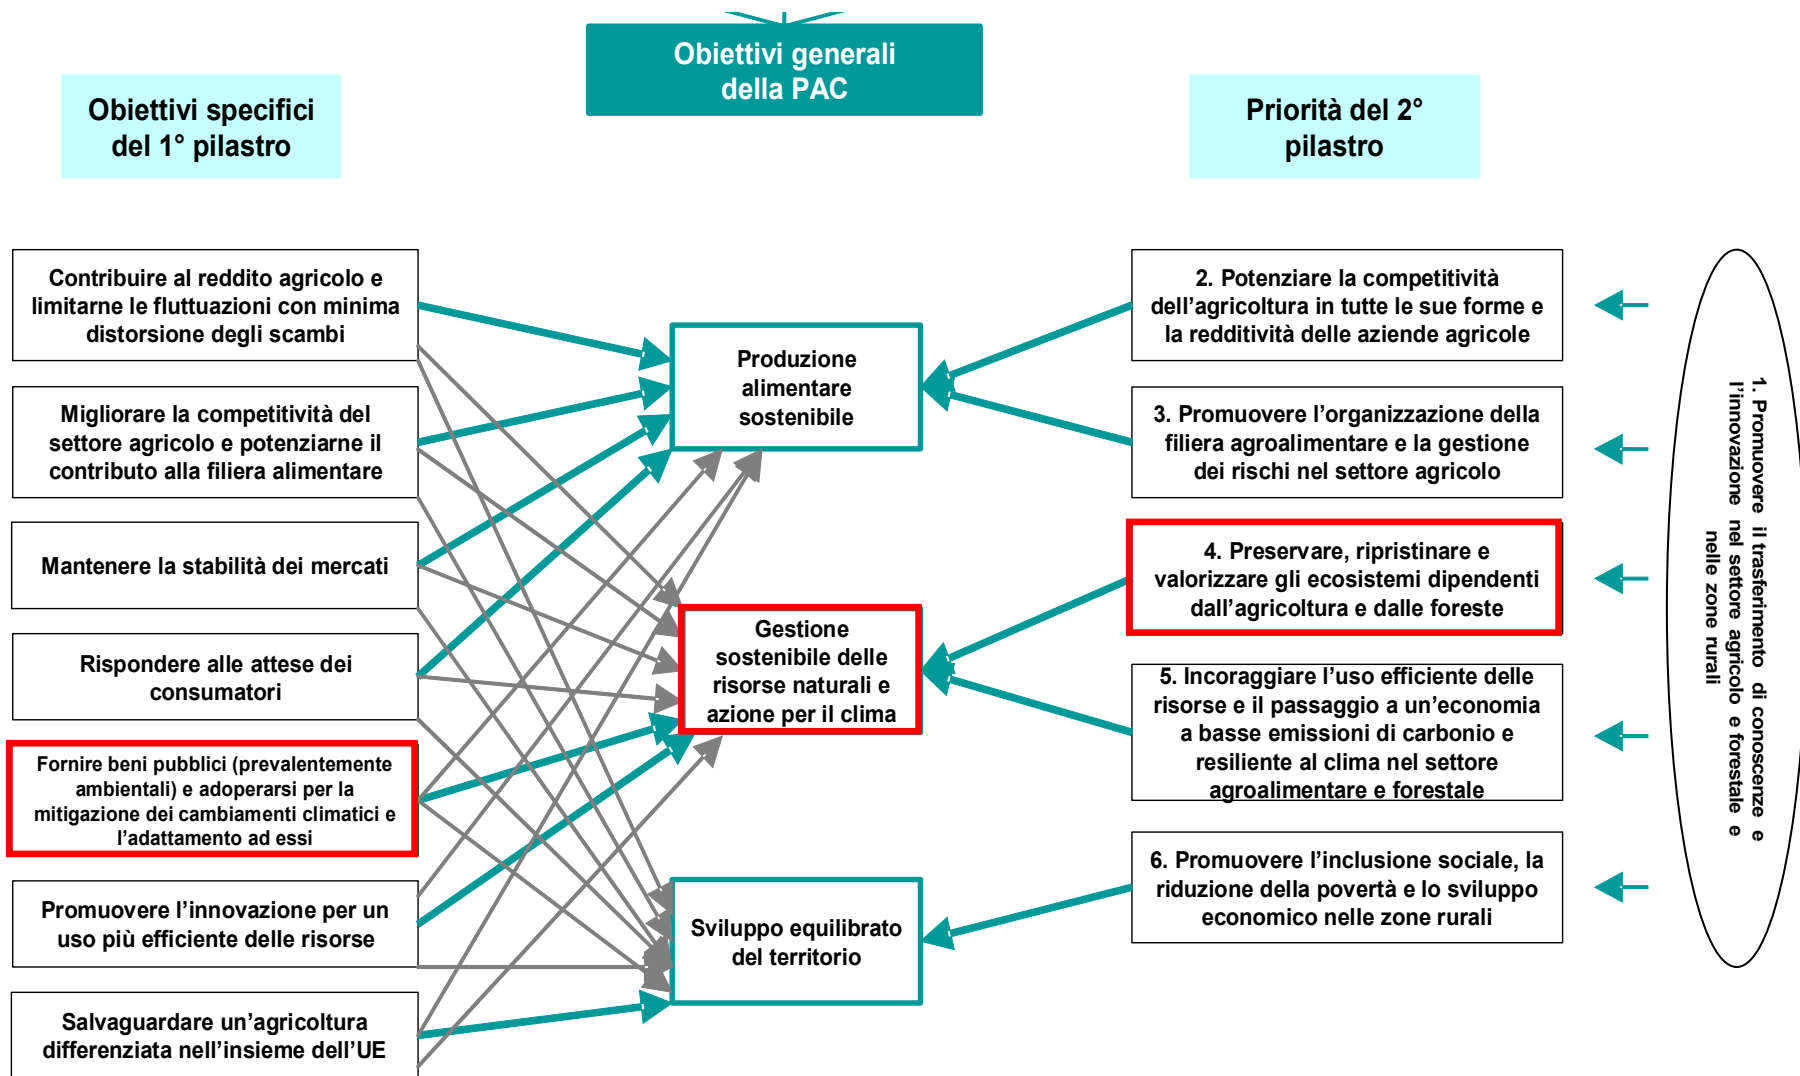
Obiettivi generali della PAC

Obiettivi specifici del 1° pilastro

Priorità del 2° pilastro

Contribuire al reddito agricolo e limitarne le fluttuazioni con minima distorsione degli scambi

Migliorare la competitività del settore agricolo e potenziarne il contributo alla filiera alimentare

Mantenere la stabilità dei mercati

Rispondere alle attese dei consumatori

Fornire beni pubblici (prevalentemente ambientali) e adoperarsi per la mitigazione dei cambiamenti climatici e l'adattamento ad essi

Promuovere l'innovazione per un uso più efficiente delle risorse

Salvaguardare un'agricoltura differenziata nell'insieme dell'UE

Produzione alimentare sostenibile

Gestione sostenibile delle risorse naturali e azione per il clima

Sviluppo equilibrato del territorio

2. Potenziare la competitività dell'agricoltura in tutte le sue forme e la redditività delle aziende agricole

3. Promuovere l'organizzazione della filiera agroalimentare e la gestione dei rischi nel settore agricolo

4. Preservare, ripristinare e valorizzare gli ecosistemi dipendenti dall'agricoltura e dalle foreste

5. Incoraggiare l'uso efficiente delle risorse e il passaggio a un'economia a basse emissioni di carbonio e resiliente al clima nel settore agroalimentare e forestale

6. Promuovere l'inclusione sociale, la riduzione della povertà e lo sviluppo economico nelle zone rurali

1. Promuovere il trasferimento di conoscenze e l'innovazione nel settore agricolo e forestale e nelle zone rurali